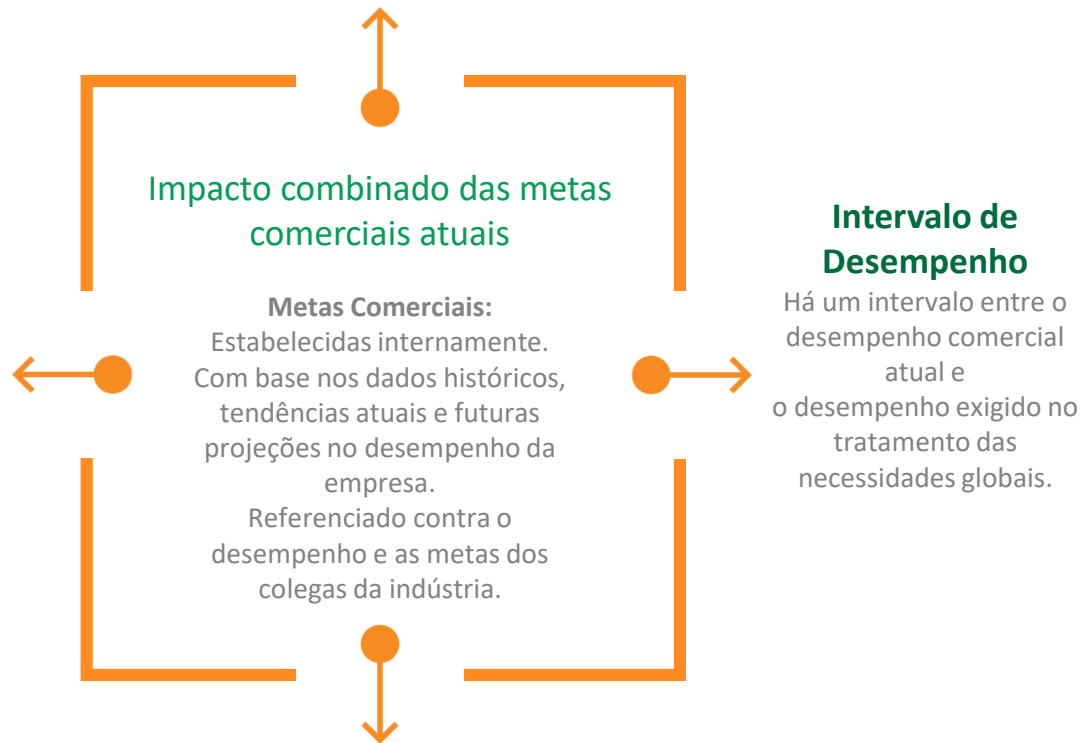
Impacto combinado das metas comerciais atuais

**Metas Comerciais:**
Estabelecidas internamente.
Com base nos dados históricos, tendências atuais e futuras projeções no desempenho da empresa.
Referenciado contra o desempenho e as metas dos colegas da indústria.

**Intervalo de Desempenho**
Há um intervalo entre o desempenho comercial atual e
o desempenho exigido no tratamento das necessidades globais.